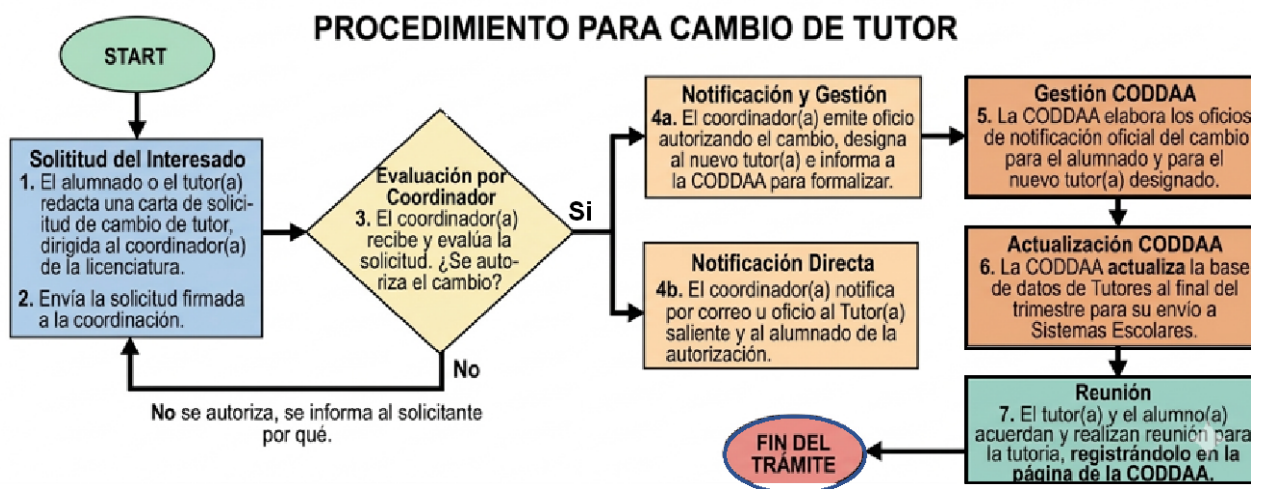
PROCEDIMIENTO PARA CAMBIO DE TUTOR

START

Solititud del Interesado
1. El alumnado o el tutor(a) redacta una carta de solicitud de cambio de tutor, dirigida al coordinador(a) de la licenciatura.
2. Envía la solicitud firmada a la coordinación.

Evaluación por Coordinador
3. El coordinador(a) recibe y evalúa la solicitud. ¿Se autoriza el cambio?

Si

No

No se autoriza, se informa al solicitante por qué.

Notificación y Gestión
4a. El coordinador(a) emite oficio autorizando el cambio, designa al nuevo tutor(a) e informa a la CODDAA para formalizar.

Notificación Directa
4b. El coordinador(a) notifica por correo u oficio al Tutor(a) saliente y al alumnado de la autorización.

Gestión CODDAA
5. La CODDAA elabora los oficios de notificación oficial del cambio para el alumnado y para el nuevo tutor(a) designado.

Actualización CODDAA
6. La CODDAA actualiza la base de datos de Tutores al final del trimestre para su envío a Sistemas Escolares.

Reunión
7. El tutor(a) y el alumno(a) acuerdan y realizan reunión para la tutoria, registrándolo en la página de la CODDAA.

FIN DEL TRÁMITE